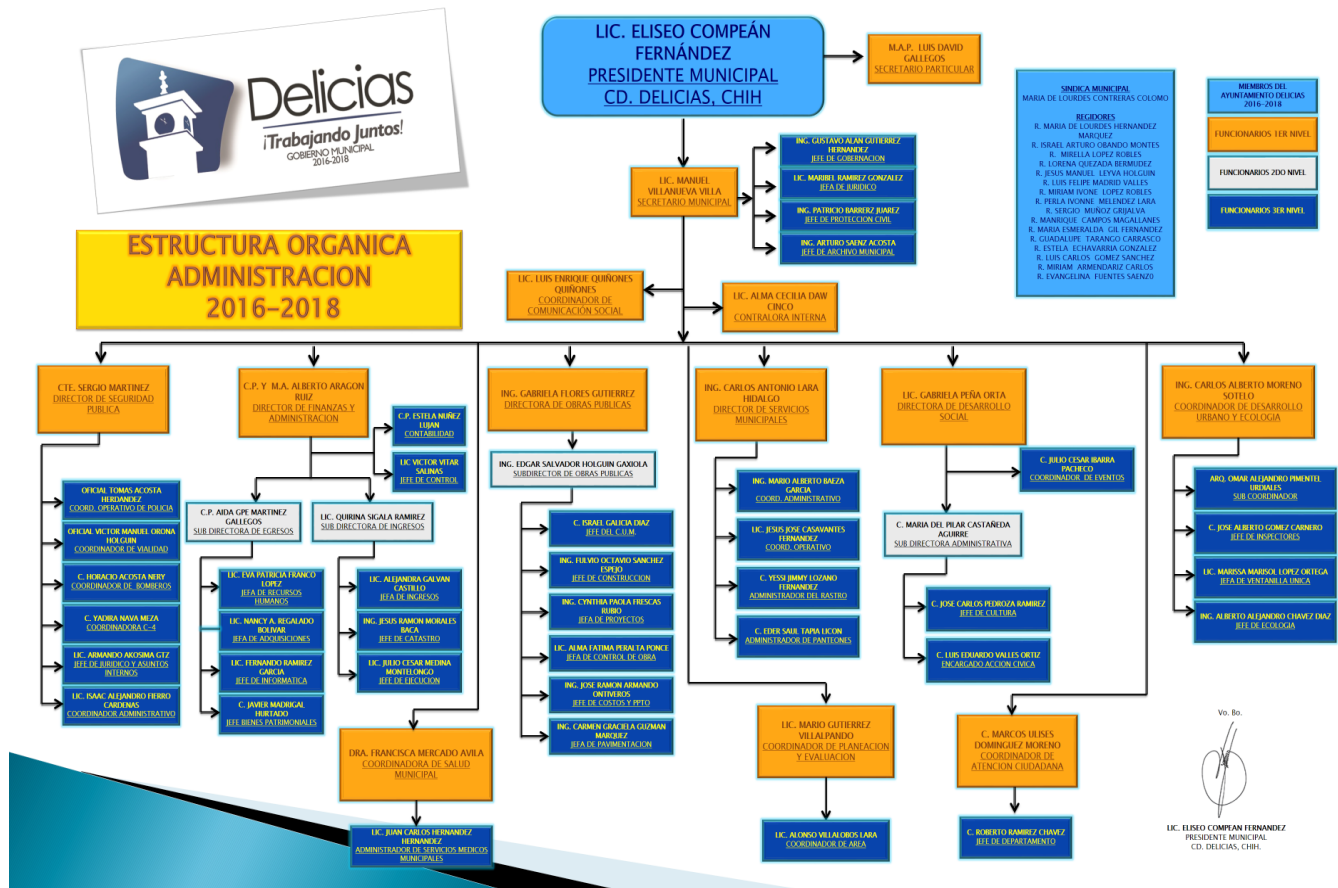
Delicias
¡Trabajando Juntos!
GOBIERNO MUNICIPAL
2016-2018

ESTRUCTURA ORGANICA
ADMINISTRACION
2016-2018

LIC. ELISEO COMPEÁN FERNÁNDEZ
PRESIDENTE MUNICIPAL
CD. DELICIAS, CHIH

M.A.P. LUIS DAVID GALLEGOS
SECRETARIO PARTICULAR

SINDICA MUNICIPAL
MARIA DE LOURDES CONTRERAS COLOMO

REGIDORES
R. MARIA DE LOURDES HERNANDEZ MARQUEZ
R. ISRAEL ARTURO OBANDO MONTES
R. MIRELLA LOPEZ ROBLES
R. LORENA QUEZADA BERMUDEZ
R. JESUS MANUEL LEYVA HOLGUIN
R. LUIS FELIPE MADRID VALLES
R. MIRIAM IVONE LOPEZ ROBLES
R. PERLA IVONNE MELENDEZ LARA
R. SERGIO MUÑOZ GRIJALVA
R. MANRIQUE CAMPOS MAGALLANES
R. MARIA ESMERALDA GIL FERNANDEZ
R. GUADALUPE TARANGO CARRASCO
R. ESTELA ECHAVARRIA GONZALEZ
R. LUIS CARLOS GOMEZ SANCHEZ
R. MIRIAM ARMENDARIZ CARLOS
R. EVANGELINA FUENTES SAENZ0

MIEMBROS DEL AYUNTAMIENTO DELICIAS 2016-2018
FUNCIONARIOS 1ER NIVEL
FUNCIONARIOS 2DO NIVEL
FUNCIONARIOS 3ER NIVEL

LIC. MANUEL VILLANUEVA VILLA
SECRETARIO MUNICIPAL

ING. GUSTAVO ALAN GUTIERREZ HERNANDEZ
JEFE DE GOBERNACION

LIC. MARIBEL RAMIREZ GONZALEZ
JEFA DE JURIDICO

ING. PATRICIO BARRERZ JUAREZ
JEFE DE PROTECCION CIVIL

ING. ARTURO SAENZ ACOSTA
JEFE DE ARCHIVO MUNICIPAL

LIC. LUIS ENRIQUE QUIÑONES QUIÑONES
COORDINADOR DE COMUNICACIÓN SOCIAL

LIC. ALMA CECILIA DAW CINCO
CONTRALORA INTERNA

CTE. SERGIO MARTINEZ
DIRECTOR DE SEGURIDAD PUBLICA

OFICIAL TOMAS ACOSTA HERDANDEZ
COORD. OPERATIVO DE POLICIA

OFICIAL VICTOR MANUEL ORONA HOLGUIN
COORDINADOR DE VIALIDAD

C. HORACIO ACOSTA NERY
COORDINADOR DE BOMBEROS

C. YADIRA NAVA MEZA
COORDINADORA C-4

LIC. ARMANDO AKOSIMA GTZ
JEFE DE JURIDICO Y ASUNTOS INTERNOS

LIC. ISAAC ALEJANDRO FIERRO CARDENAS
COORDINADOR ADMINISTRATIVO

C.P. Y M.A. ALBERTO ARAGON RUIZ
DIRECTOR DE FINANZAS Y ADMINISTRACION

C.P. ESTELA NUÑEZ LUJAN
CONTABILIDAD

LIC. VICTOR VITAR SALINAS
JEFE DE CONTROL

C.P. AIDA GPE MARTINEZ GALLEGOS
SUB DIRECTORA DE EGRESOS

LIC. QUIRINA SIGALA RAMIREZ
SUB DIRECTORA DE INGRESOS

LIC. EVA PATRICIA FRANCO LOPEZ
JEFA DE RECURSOS HUMANOS

LIC. NANCY A. REGALADO BOLIVAR
JEFA DE ADQUISICIONES

LIC. FERNANDO RAMIREZ GARCIA
JEFE DE INFORMATICA

C. JAVIER MADRIGAL HURTADO
JEFE BIENES PATRIMONIALES

LIC. ALEJANDRA GALVAN CASTILLO
JEFA DE INGRESOS

ING. JESUS RAMON MORALES BACA
JEFE DE CATASTRO

LIC. JULIO CESAR MEDINA MONTELONGO
JEFE DE EJECUCION

DRA. FRANCISCA MERCADO AVILA
COORDINADORA DE SALUD MUNICIPAL

LIC. JUAN CARLOS HERNANDEZ HERNANDEZ
ADMINISTRADOR DE SERVICIOS MEDICOS MUNICIPALES

ING. GABRIELA FLORES GUTIERREZ
DIRECTORA DE OBRAS PUBLICAS

ING. EDGAR SALVADOR HOLGUIN GAXIOLA
SUBDIRECTOR DE OBRAS PUBLICAS

C. ISRAEL GALICIA DIAZ
JEFE DEL C.U.M.

ING. FULVIO OCTAVIO SANCHEZ ESPEJO
JEFE DE CONSTRUCCION

ING. CYNTHIA PAOLA FRESCAS RUBIO
JEFA DE PROYECTOS

LIC. ALMA FATIMA PERALTA PONCE
JEFA DE CONTROL DE OBRA

ING. JOSE RAMON ARMANDO ONTIVEROS
JEFE DE COSTOS Y PPTO

ING. CARMEN GRACIELA GUZMAN MARQUEZ
JEFA DE PAVIMENTACION

ING. CARLOS ANTONIO LARA HIDALGO
DIRECTOR DE SERVICIOS MUNICIPALES

ING. MARIO ALBERTO BAEZA GARCIA
COORD. ADMINISTRATIVO

LIC. JESUS JOSE CASAVANTES FERNANDEZ
COORD. OPERATIVO

C. YESSI JIMMY LOZANO FERNANDEZ
ADMINISTRADOR DEL RASTRO

C. EDER SAUL TAPIA LICON
ADMINISTRADOR DE PANTEONES

LIC. MARIO GUTIERREZ VILLALPANDO
COORDINADOR DE PLANEACION Y EVALUACION

LIC. ALONSO VILLALOBOS LARA
COORDINADOR DE AREA

LIC. GABRIELA PEÑA ORTA
DIRECTORA DE DESARROLLO SOCIAL

C. JULIO CESAR IBARRA PACHECO
COORDINADOR DE EVENTOS

C. MARIA DEL PILAR CASTAÑEDA AGUIRRE
SUB DIRECTORA ADMINISTRATIVA

C. JOSE CARLOS PEDROZA RAMIREZ
JEFE DE CULTURA

C. LUIS EDUARDO VALLES ORTIZ
ENCARGADO ACCION CIVICA

C. MARCOS ULISES DOMINGUEZ MORENO
COORDINADOR DE ATENCION CIUDADANA

C. ROBERTO RAMIREZ CHAVEZ
JEFE DE DEPARTAMENTO

ING. CARLOS ALBERTO MORENO SOTELO
COORDINADOR DE DESARROLLO URBANO Y ECOLOGIA

ARQ. OMAR ALEJANDRO PIMENTEL URDIALES
SUB COORDINADOR

C. JOSE ALBERTO GOMEZ CARNERO
JEFE DE INSPECTORES

LIC. MARISSA MARISOL LOPEZ ORTEGA
JEFA DE VENTANILLA UNICA

ING. ALBERTO ALEJANDRO CHAVEZ DIAZ
JEFE DE ECOLOGIA

Vo. Bo.

LIC. ELISEO COMPEAN FERNANDEZ
PRESIDENTE MUNICIPAL
CD. DELICIAS, CHIH.